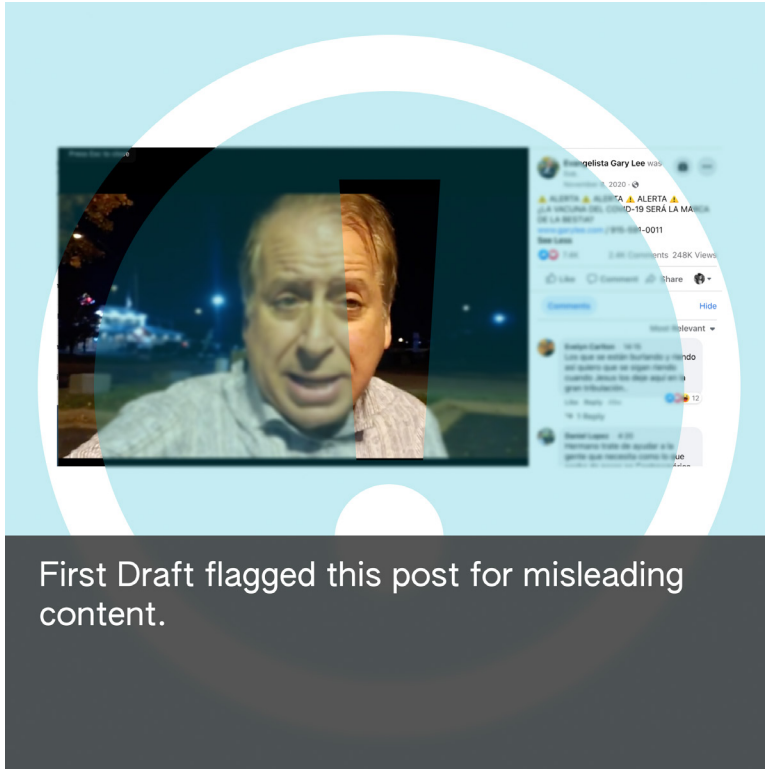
Press Esc to close

Evangelista Gary Lee was live.
November 1, 2020 ·

⚠ ALERTA ⚠ ALERTA ⚠ ALERTA ⚠
¡LA VACUNA DEL COVID-19 SERÁ LA MARCA DE LA BESTIA!
www.garylee.com / (815) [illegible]-0011
See Less

7.4K 2.4K Comments 248K Views

Like Comment Share

Comments Hide

Most Relevant

Evelyn Carlton 14:16
Los que se están burlando y riendo así quiero que se sigan riendo cuando Jesus los deje aquí en la gran tribulación.
Like Reply 26w
12

1 Reply

Daniel Lopez 4:20
Hermano trate de ayudar a la gente que necesita como lo que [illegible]

First Draft flagged this post for misleading content.